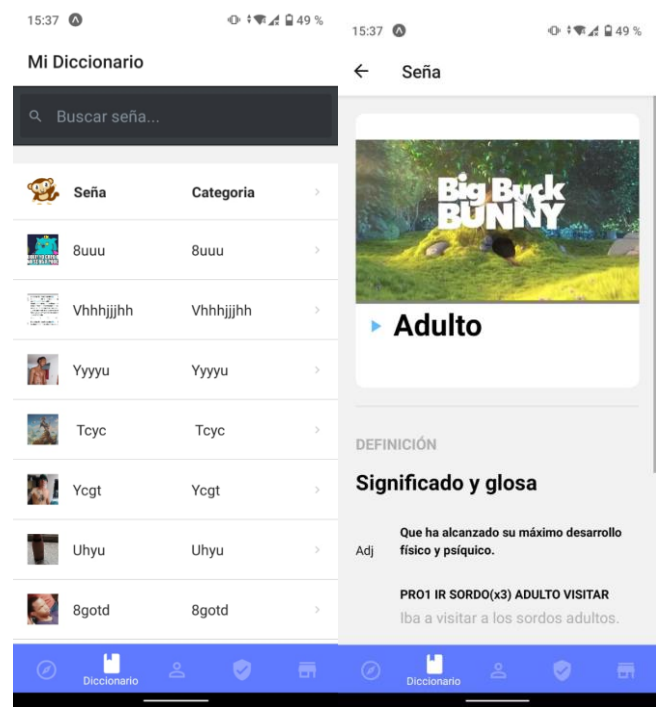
15:37 49 %

Mi Diccionario

Buscar seña...

| Seña | Categoria |
|---|---|
| 8uuu | 8uuu |
| Vhhhjjjhh | Vhhhjjjhh |
| Yyyyu | Yyyyu |
| Tcyc | Tcyc |
| Ycgt | Ycgt |
| Uhyu | Uhyu |
| 8gotd | 8gotd |

Diccionario

15:37 49 %

Seña

Big Buck BUNNY

Adulto

DEFINICIÓN

Significado y glosa

Adj Que ha alcanzado su máximo desarrollo físico y psíquico.

PRO1 IR SORDO(x3) ADULTO VISITAR
Iba a visitar a los sordos adultos.

Diccionario